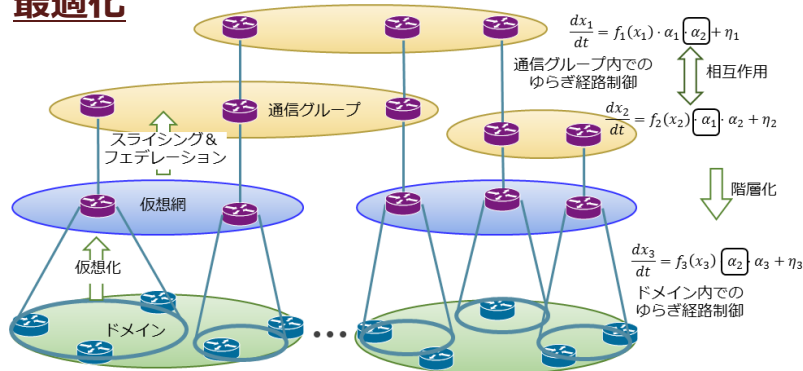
最適化

$\frac{dx_1}{dt} = f_1(x_1) \cdot \alpha_1 \boxed{\alpha_2} + \eta_1$

通信グループ内での
ゆらぎ経路制御

相互作用

通信グループ

$\frac{dx_2}{dt} = f_2(x_2) \boxed{\alpha_1} \alpha_2 + \eta_2$

スライシング＆
フェデレーション

階層化

仮想網

仮想化

$\frac{dx_3}{dt} = f_3(x_3) \boxed{\alpha_2} \alpha_3 + \eta_3$

ドメイン内での
ゆらぎ経路制御

ドメイン

• • •